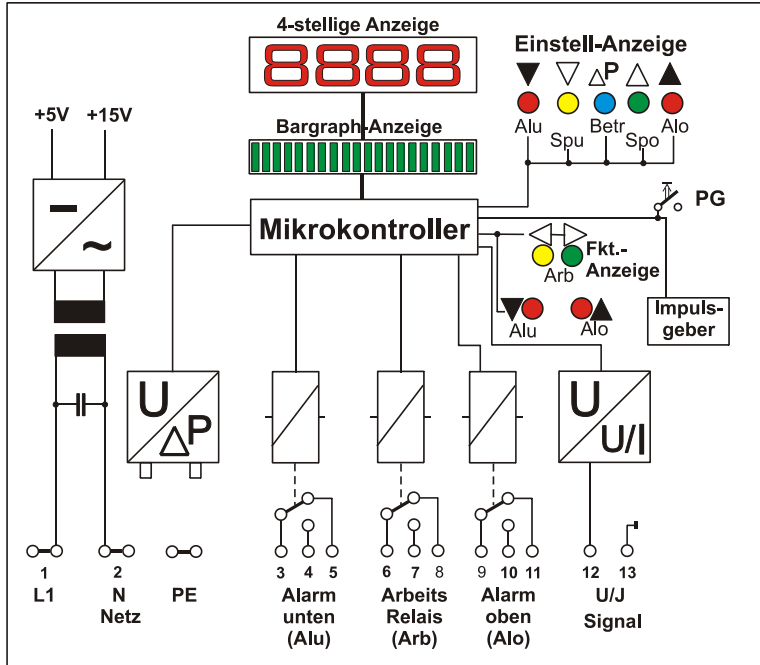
4-stellige Anzeige

8888

Einstell-Anzeige

▼ ▽ $\Delta$P △ ▲

Alu Spu Betr Spo Alo

Bargraph-Anzeige

+5V +15V

PG

Mikrokontroller

Fkt.-Anzeige

Arb

Alu Alo

Impulsgeber

U $\Delta$P

U U/I

1 L1

2 N Netz

PE

3 4 5 Alarm unten (Alu)

6 7 8 Arbeits Relais (Arb)

9 10 11 Alarm oben (Alo)

12 13 U/J Signal